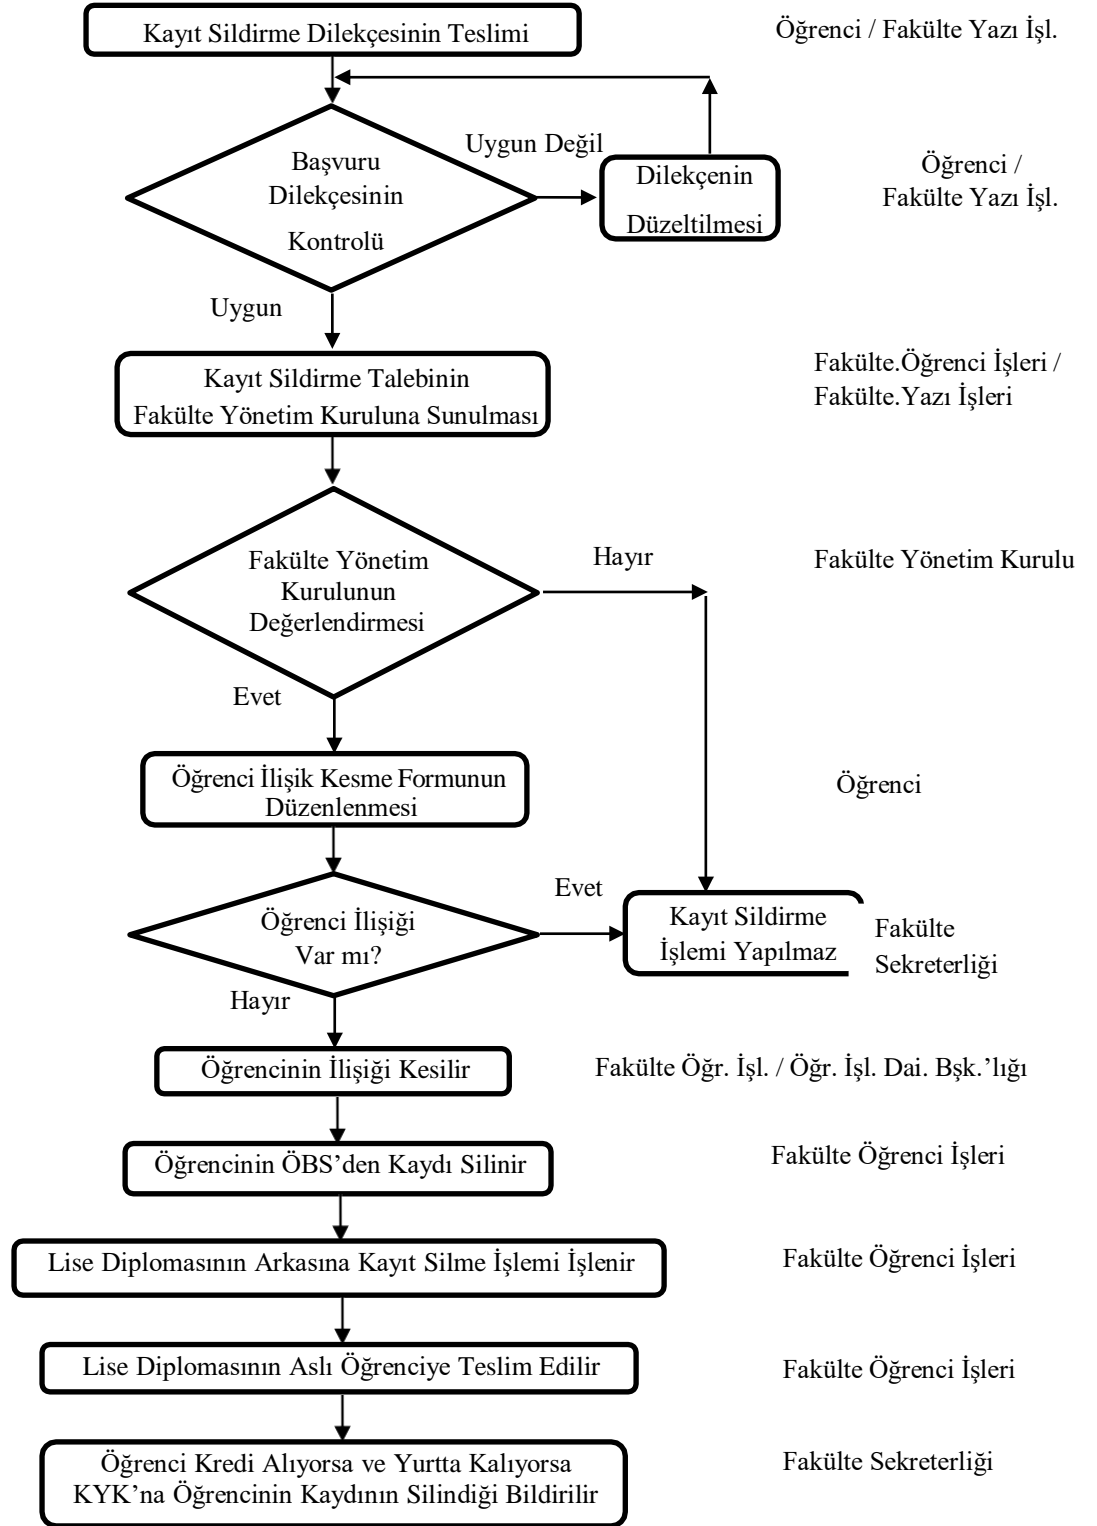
Kayıt Sildirme Dilekçesinin Teslimi

Öğrenci / Fakülte Yazı İşl.

Başvuru Dilekçesinin Kontrolü

Uygun Değil

Dilekçenin Düzeltilmesi

Öğrenci / Fakülte Yazı İşl.

Uygun

Kayıt Sildirme Talebinin Fakülte Yönetim Kuruluna Sunulması

Fakülte.Öğrenci İşleri / Fakülte.Yazı İşleri

Fakülte Yönetim Kurulunun Değerlendirmesi

Hayır

Fakülte Yönetim Kurulu

Evet

Öğrenci İlişik Kesme Formunun Düzenlenmesi

Öğrenci

Öğrenci İlişiği Var mı?

Evet

Kayıt Sildirme İşlemi Yapılmaz

Fakülte Sekreterliği

Hayır

Öğrencinin İlişiği Kesilir

Fakülte Öğr. İşl. / Öğr. İşl. Dai. Bşk.'lığı

Öğrencinin ÖBS'den Kaydı Silinir

Fakülte Öğrenci İşleri

Lise Diplomasının Arkasına Kayıt Silme İşlemi İşlenir

Fakülte Öğrenci İşleri

Lise Diplomasının Aslı Öğrenciye Teslim Edilir

Fakülte Öğrenci İşleri

Öğrenci Kredi Alıyorsa ve Yurtta Kalıyorsa KYK'na Öğrencinin Kaydının Silindiği Bildirilir

Fakülte Sekreterliği